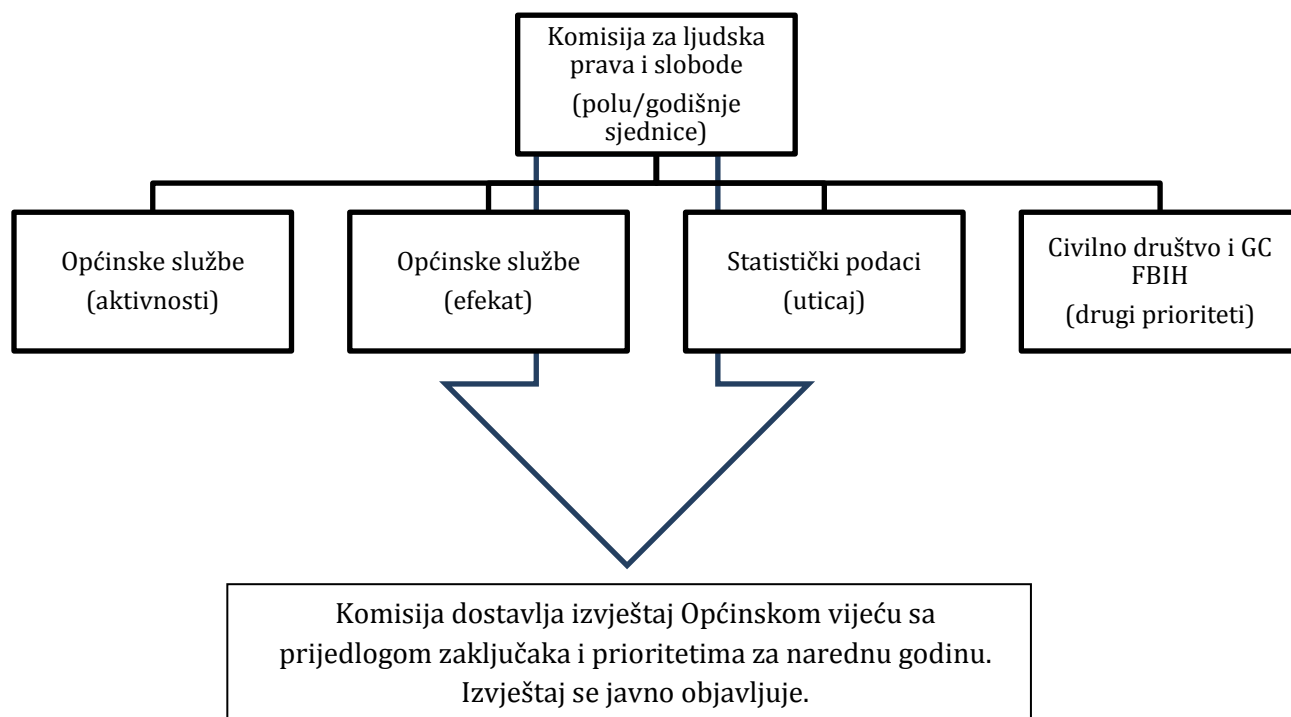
Komisija za ljudska prava i slobode
(polu/godišnje sjednice)

Općinske službe
(aktivnosti)

Općinske službe
(efekat)

Statistički podaci
(uticaj)

Civilno društvo i GC FBIH
(drugi prioriteti)

Komisija dostavlja izvještaj Općinskom vijeću sa prijedlogom zaključaka i prioritetima za narednu godinu. Izvještaj se javno objavljuje.